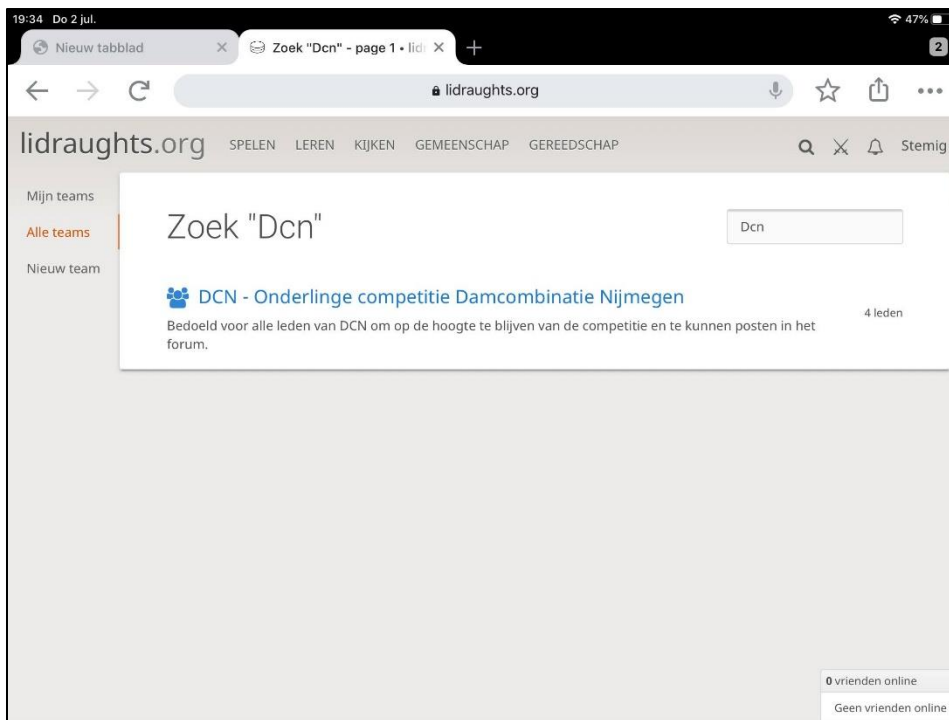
19:34 Do 2 jul.

47%

Nieuw tabblad

Zoek "Dcn" - page 1 • lid

2

lidraughts.org

lidraughts.org SPELEN LEREN KIJKEN GEMEENSCHAP GEREEDSCHAP

Stemig

Mijn teams

Alle teams

Nieuw team

Zoek "Dcn"

Dcn

DCN - Onderlinge competitie Damcombinatie Nijmegen

Bedoeld voor alle leden van DCN om op de hoogte te blijven van de competitie en te kunnen posten in het forum.

4 leden

0 vrienden online

Geen vrienden online